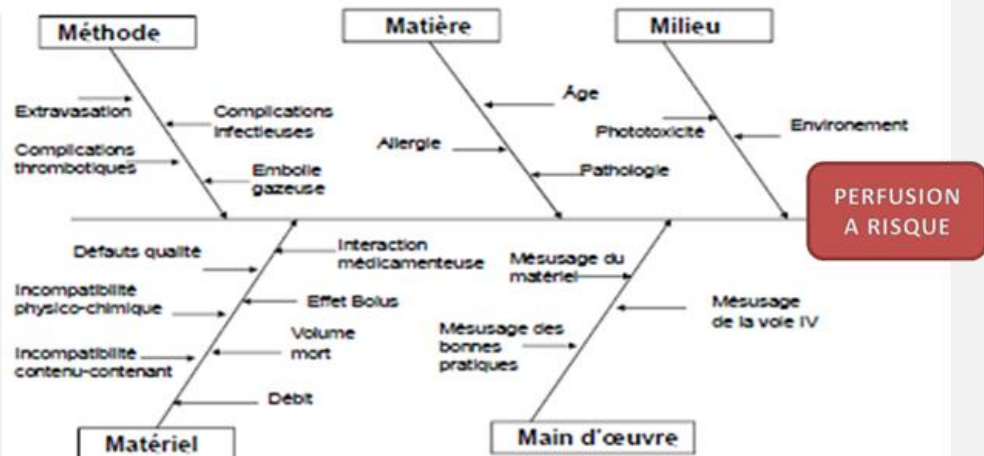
Méthode

Matière

Milieu

Extravasation

Complications infectieuses

Complications thrombotiques

Embolie gazeuse

Âge

Allergie

Pathologie

Phototoxicité

Environement

PERFUSION A RISQUE

Défauts qualité

Interaction médicamenteuse

Incompatibilité physico-chimique

Effet Bolus

Volume mort

Incompatibilité contenu-contenant

Débit

Mésusage du matériel

Mésusage de la voie IV

Mésusage des bonnes pratiques

Matériel

Main d'œuvre